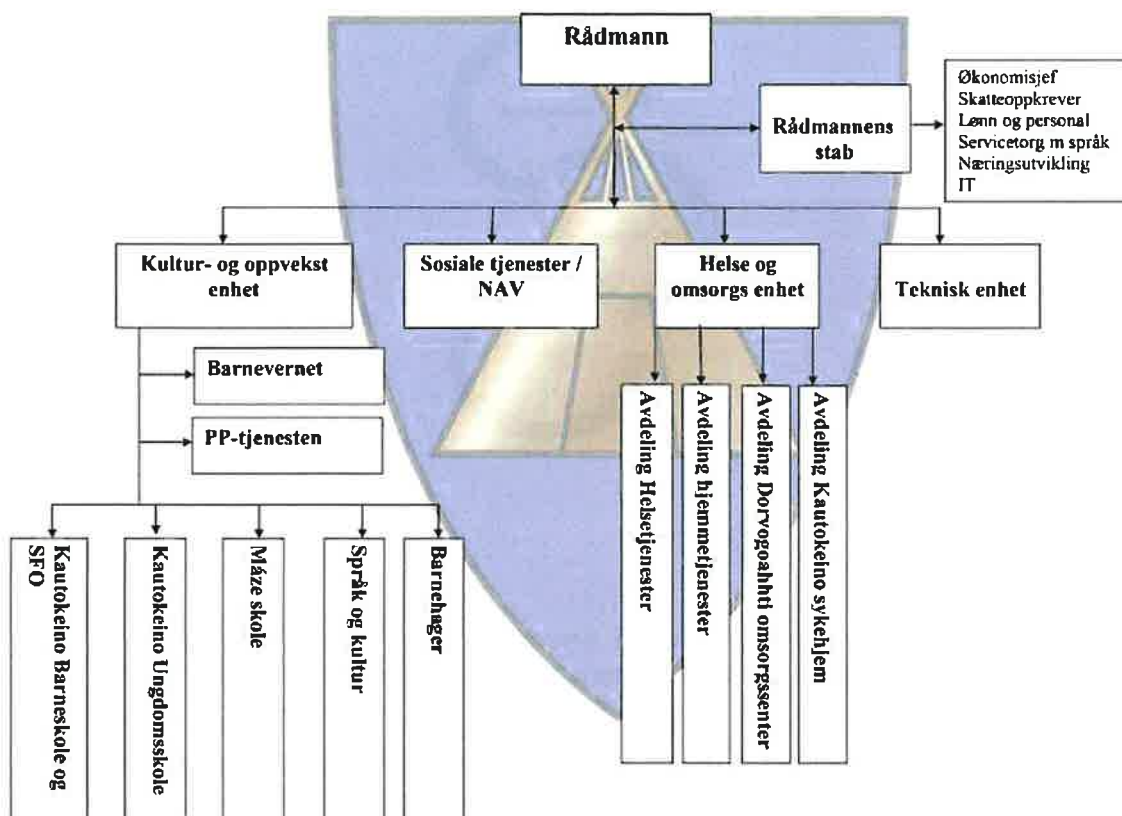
Rådmann

Rådmannens stab

Økonomisjef
Skatteoppkrever
Lønn og personal
Servicetorg m språk
Næringsutvikling
IT

Kultur- og oppvekst enhet

Sosiale tjenester / NAV

Helse og omsorgs enhet

Teknisk enhet

Barnevernet

PP-tjenesten

Kautokeino Barneskole og SFO

Kautokeino Ungdomsskole

Máze skole

Språk og kultur

Barnehager

Avdeling Helsetjenester

Avdeling hjemmetjenester

Avdeling Dorvogoahhti omsorgssenter

Avdeling Kautokeino sykehjem